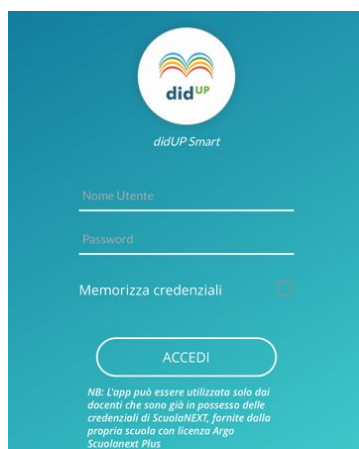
didUP

didUP Smart

Nome Utente

Password

Memorizza credenziali

ACCEDI

NB: L'app può essere utilizzata solo dai docenti che sono già in possesso delle credenziali di ScuolaNEXT, fornite dalla propria scuola con licenza Argo Scuolanext Plus